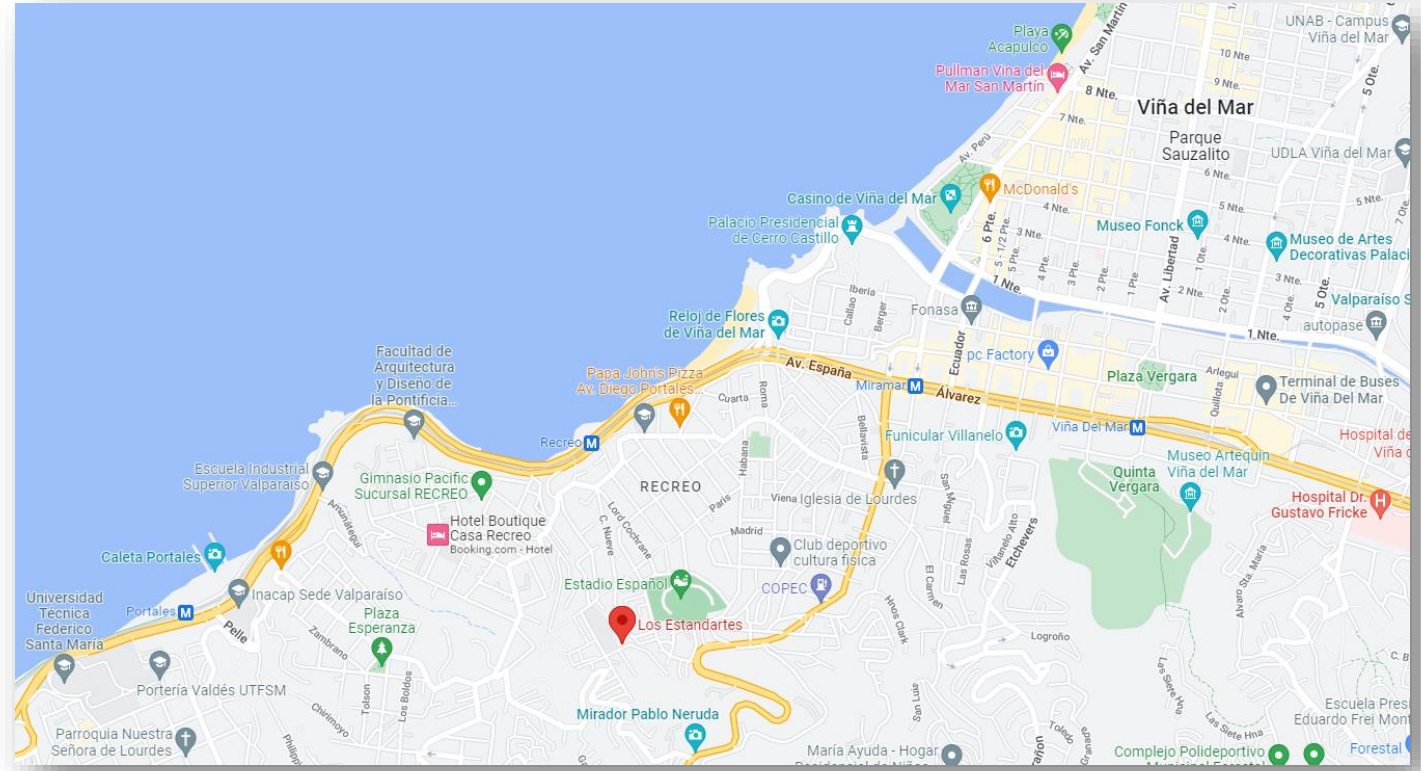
Playa Acapulco
Av. San Martín
UNAB - Campus Viña del Mar
10 Nte.
9 Nte.
Pullman Viña del Mar San Martín
8 Nte.
Viña del Mar
7 Nte.
Av. Perú
Parque Sauzalito
UDLA Viña del Mar
6 Nte.
5 Nte.
5 Ote.
Casino de Viña del Mar
McDonald's
4 Nte.
5 Nte.
Palacio Presidencial de Cerro Castillo
6 Pte.
5 - 1/2 Pte.
5 Pte.
3 Nte.
4 Pte.
3 Pte.
2 Pte.
1 Pte.
Museo Fonck
Av. Libertad
4 Nte.
Museo de Artes Decorativas Palacio
3 Nte.
2 Nte.
1 Nte.
Iberia
Callao
Berger
Fonasa
Valparaíso S
autopase
1 Nte.
Reloj de Flores de Viña del Mar
Ecuador
pc Factory
Av. España
Miramar
Álvarez
Plaza Vergara
Arlegui
Quillota
Terminal de Buses De Viña Del Mar
Facultad de Arquitectura y Diseño de la Pontificia...
Papa Johns Pizza Av. Diego Portales
Cuarta
Roma
Bellavista
Recreo
Funicular Villanelo
Viña Del Mar
Museo Artequin Viña del Mar
Hospital de Viña d
Escuela Industrial Superior Valparaíso
Gimnasio Pacific Sucursal RECREO
RECREO
Habana
Paris
Viena
Iglesia de Lourdes
Quinta Vergara
Hospital Dr. Gustavo Fricke
Amunátegui
Hotel Boutique Casa Recreo
Booking.com - Hotel
Lord Cochrane
C. Nueve
Madrid
San Miguel
Villanelo Alto
Etchevers
Caleta Portales
Club deportivo cultura física
Las Rosas
El Carmen
Estadio Español
COPEC
Universidad Técnica Federico Santa María
Portales
Inacap Sede Valparaíso
Plaza Esperanza
Pelle
Zambrano
Los Estandartes
Hnos Clark
Logroño
Alvaro Sta. María
C. B
Portería Valdés UTFSM
Tolson
Los Boldos
Chirimoyo
Mirador Pablo Neruda
Las Siete Hnas
Escuela Pres Eduardo Frei Mont
Parroquia Nuestra Señora de Lourdes
Philippi
María Ayuda - Hogar
Toledo
Complejo Polideportivo
Forestal